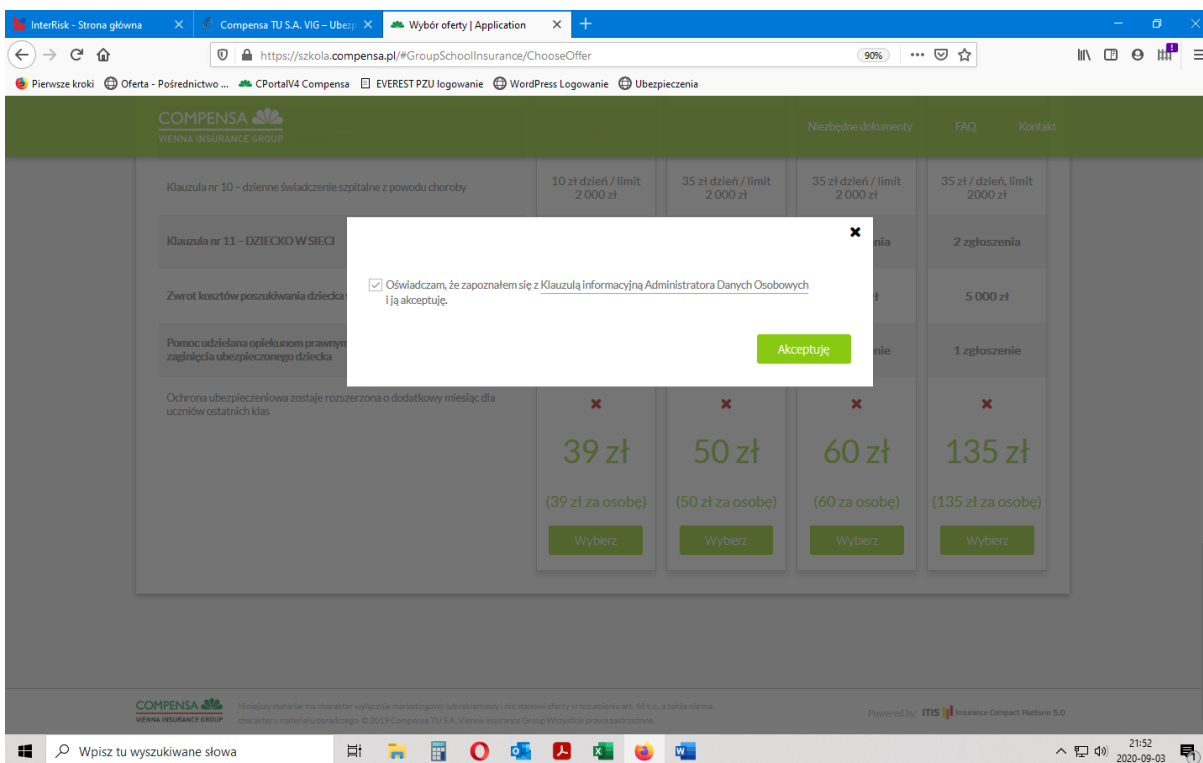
InterRisk - Strona główna
Compensa TU S.A. VIG – Ubezp
Wybór oferty | Application

https://szkola.compensa.pl/#GroupSchoolInsurance/ChooseOffer
90%

Pierwsze kroki
Oferta - Pośrednictwo ...
CPortalV4 Compensa
EVEREST PZU logowanie
WordPress Logowanie
Ubezpieczenia

COMPENSA
VIENNA INSURANCE GROUP

Niezbędne dokumenty
FAQ
Kontakt

| | | | | |
|---|---|---|---|---|
| Klauzula nr 10 – dzienne świadczenie szpitalne z powodu choroby | 10 zł dzień / limit 2 000 zł | 35 zł dzień / limit 2 000 zł | 35 zł dzień / limit 2 000 zł | 35 zł / dzień, limit 2000 zł |
| Klauzula nr 11 – DZIECKO W SIECI | | | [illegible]nia | 2 zgłoszenia |
| Zwrot kosztów poszukiwania dziecka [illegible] | | | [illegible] | 5 000 zł |
| Pomoc udzielana opiekunom prawnym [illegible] zaginięcia ubezpieczonego dziecka | | | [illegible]nie | 1 zgłoszenie |
| Ochrona ubezpieczeniowa zostaje rozszerzona o dodatkowy miesiąc dla uczniów ostatnich klas | × | × | × | × |
| | 39 zł | 50 zł | 60 zł | 135 zł |
| | (39 zł za osobę) | (50 zł za osobę) | (60 za osobę) | (135 zł za osobę) |
| | Wybierz | Wybierz | Wybierz | Wybierz |

Oświadczam, że zapoznałem się z Klauzulą informacyjną Administratora Danych Osobowych i ją akceptuję.

Akceptuję

COMPENSA
VIENNA INSURANCE GROUP
Niniejszy materiał ma charakter wyłącznie marketingowy lub reklamowy i nie stanowi oferty w rozumieniu art. 66 k.c., a także nie ma charakteru materiału doradczego. © 2019 Compensa TU S.A. Vienna Insurance Group Wszystkie prawa zastrzeżone.
Powered by: ITIS Insurance Compact Platform 5.0

Wpisz tu wyszukiwane słowa
21:52
2020-09-03